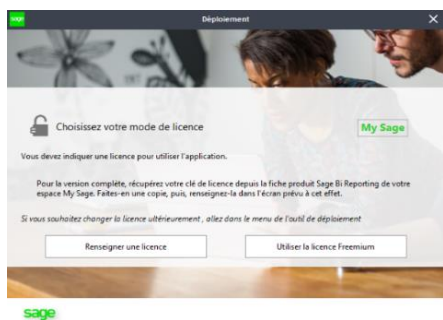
sage

Déploiement

Choisissez votre mode de licence

My Sage

Vous devez indiquer une licence pour utiliser l'application.

Pour la version complète, récupérez votre clé de licence depuis la fiche produit Sage Bi Reporting de votre espace My Sage. Faites-en une copie, puis, renseignez-la dans l'écran prévu à cet effet.

Si vous souhaitez changer la licence ultérieurement , allez dans le menu de l'outil de déploiement

Renseigner une licence

Utiliser la licence Freemium

sage